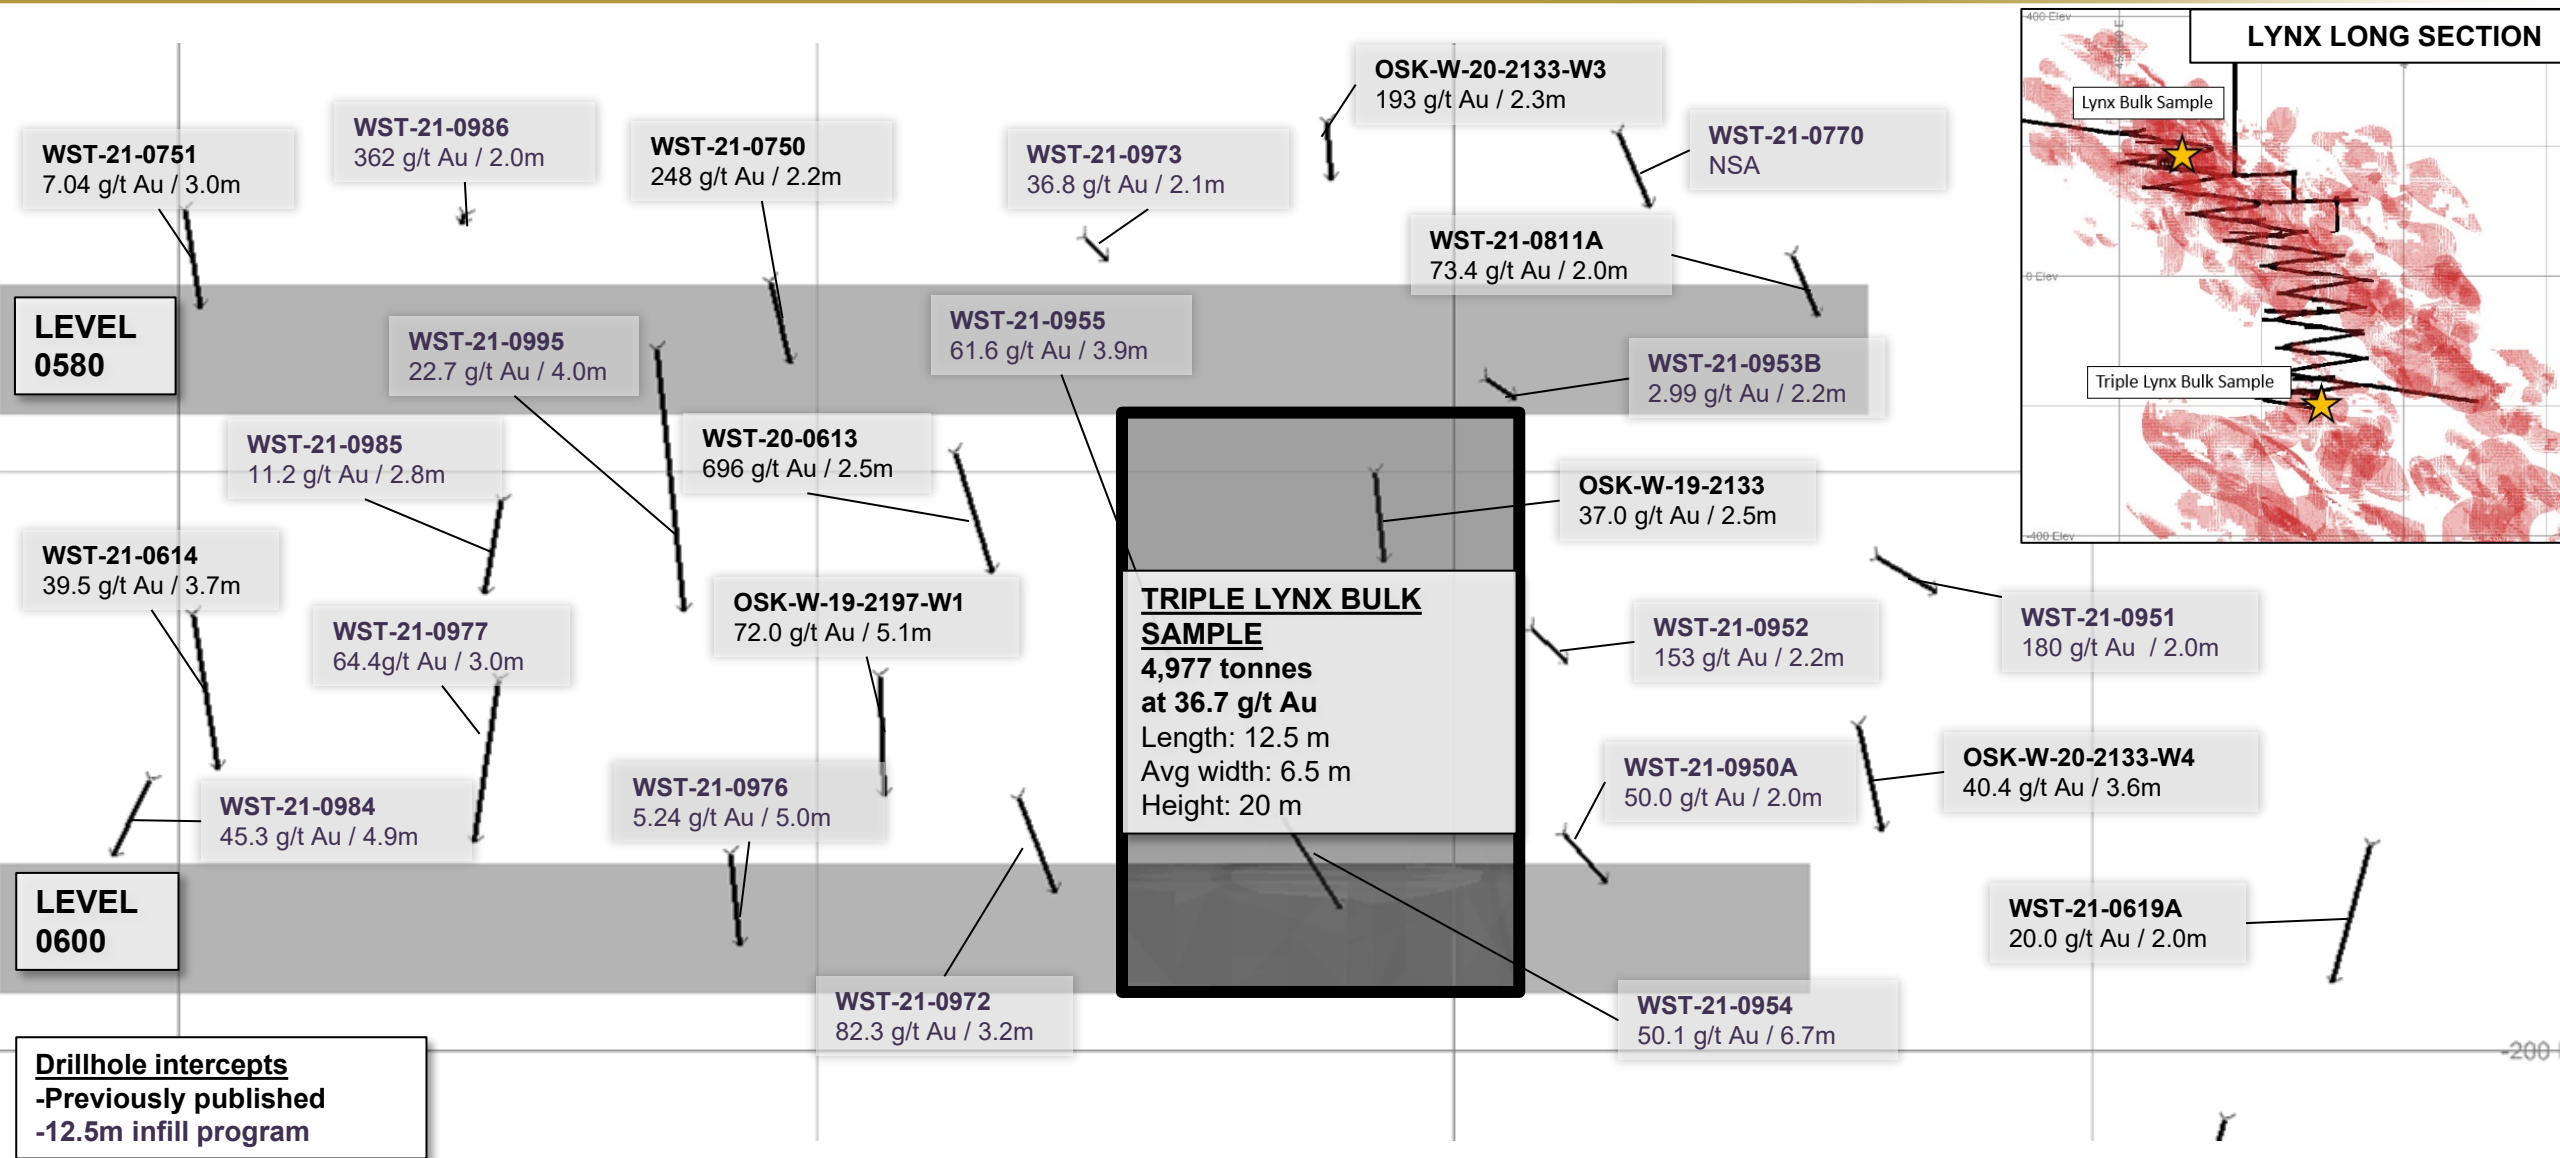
LYNX LONG SECTION

400 Elev

Lynx Bulk Sample

0 Elev

Triple Lynx Bulk Sample

-400 Elev

OSK-W-20-2133-W3
193 g/t Au / 2.3m

WST-21-0751
7.04 g/t Au / 3.0m

WST-21-0986
362 g/t Au / 2.0m

WST-21-0750
248 g/t Au / 2.2m

WST-21-0973
36.8 g/t Au / 2.1m

WST-21-0770
NSA

WST-21-0811A
73.4 g/t Au / 2.0m

LEVEL
0580

WST-21-0995
22.7 g/t Au / 4.0m

WST-21-0955
61.6 g/t Au / 3.9m

WST-21-0953B
2.99 g/t Au / 2.2m

WST-21-0985
11.2 g/t Au / 2.8m

WST-20-0613
696 g/t Au / 2.5m

OSK-W-19-2133
37.0 g/t Au / 2.5m

WST-21-0614
39.5 g/t Au / 3.7m

OSK-W-19-2197-W1
72.0 g/t Au / 5.1m

TRIPLE LYNX BULK SAMPLE
4,977 tonnes
at 36.7 g/t Au
Length: 12.5 m
Avg width: 6.5 m
Height: 20 m

WST-21-0977
64.4g/t Au / 3.0m

WST-21-0952
153 g/t Au / 2.2m

WST-21-0951
180 g/t Au / 2.0m

WST-21-0950A
50.0 g/t Au / 2.0m

OSK-W-20-2133-W4
40.4 g/t Au / 3.6m

WST-21-0976
5.24 g/t Au / 5.0m

WST-21-0984
45.3 g/t Au / 4.9m

LEVEL
0600

WST-21-0619A
20.0 g/t Au / 2.0m

WST-21-0972
82.3 g/t Au / 3.2m

WST-21-0954
50.1 g/t Au / 6.7m

-200

Drillhole intercepts
-Previously published
-12.5m infill program